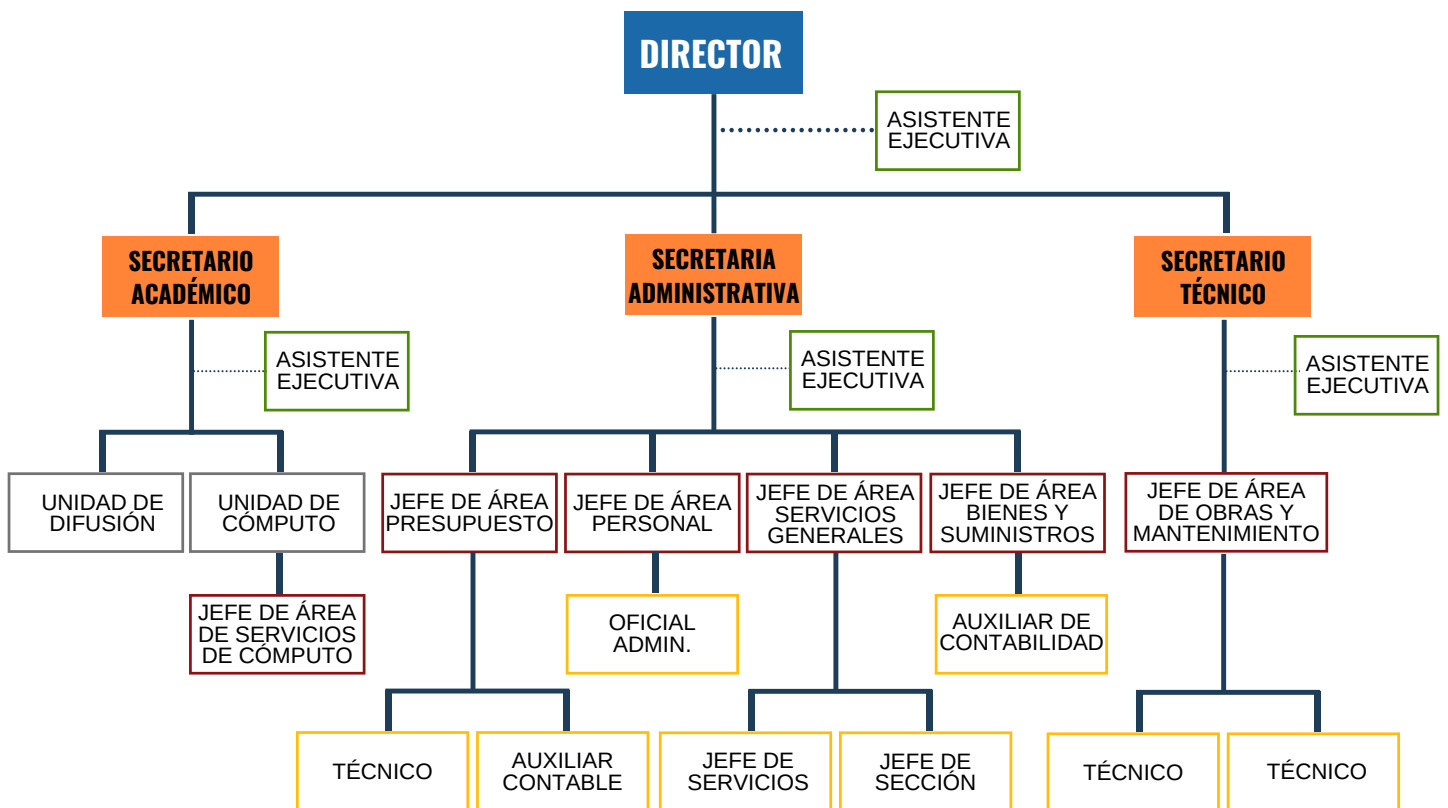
DIRECTOR

ASISTENTE EJECUTIVA

SECRETARIO ACADÉMICO

SECRETARIA ADMINISTRATIVA

SECRETARIO TÉCNICO

ASISTENTE EJECUTIVA

ASISTENTE EJECUTIVA

ASISTENTE EJECUTIVA

UNIDAD DE DIFUSIÓN

UNIDAD DE CÓMPUTO

JEFE DE ÁREA DE SERVICIOS DE CÓMPUTO

JEFE DE ÁREA PRESUPUESTO

JEFE DE ÁREA PERSONAL

JEFE DE ÁREA SERVICIOS GENERALES

JEFE DE ÁREA BIENES Y SUMINISTROS

JEFE DE ÁREA DE OBRAS Y MANTENIMIENTO

OFICIAL ADMIN.

AUXILIAR DE CONTABILIDAD

TÉCNICO

AUXILIAR CONTABLE

JEFE DE SERVICIOS

JEFE DE SECCIÓN

TÉCNICO

TÉCNICO